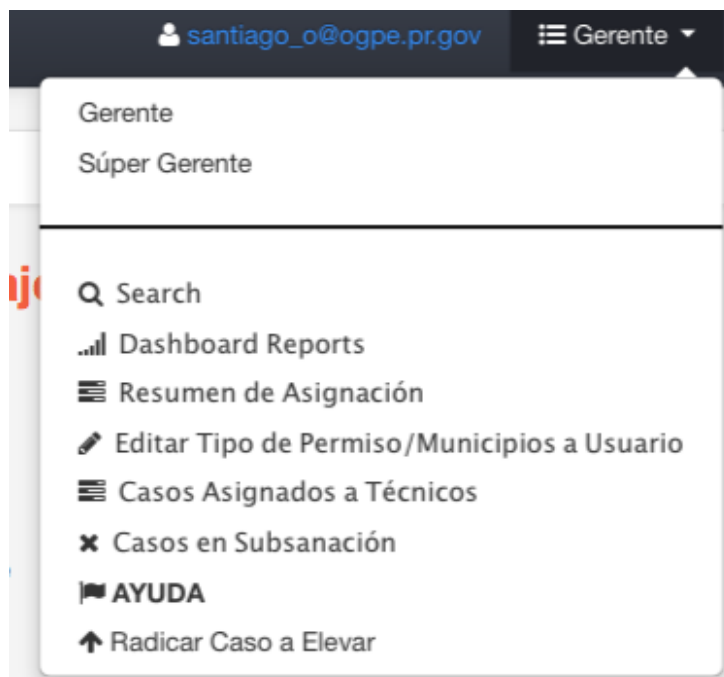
santiago_o@ogpe.pr.gov Gerente

Gerente
Súper Gerente

Search
Dashboard Reports
Resumen de Asignación
Editar Tipo de Permiso/Municipios a Usuario
Casos Asignados a Técnicos
Casos en Subsanación
AYUDA
Radicar Caso a Elevar